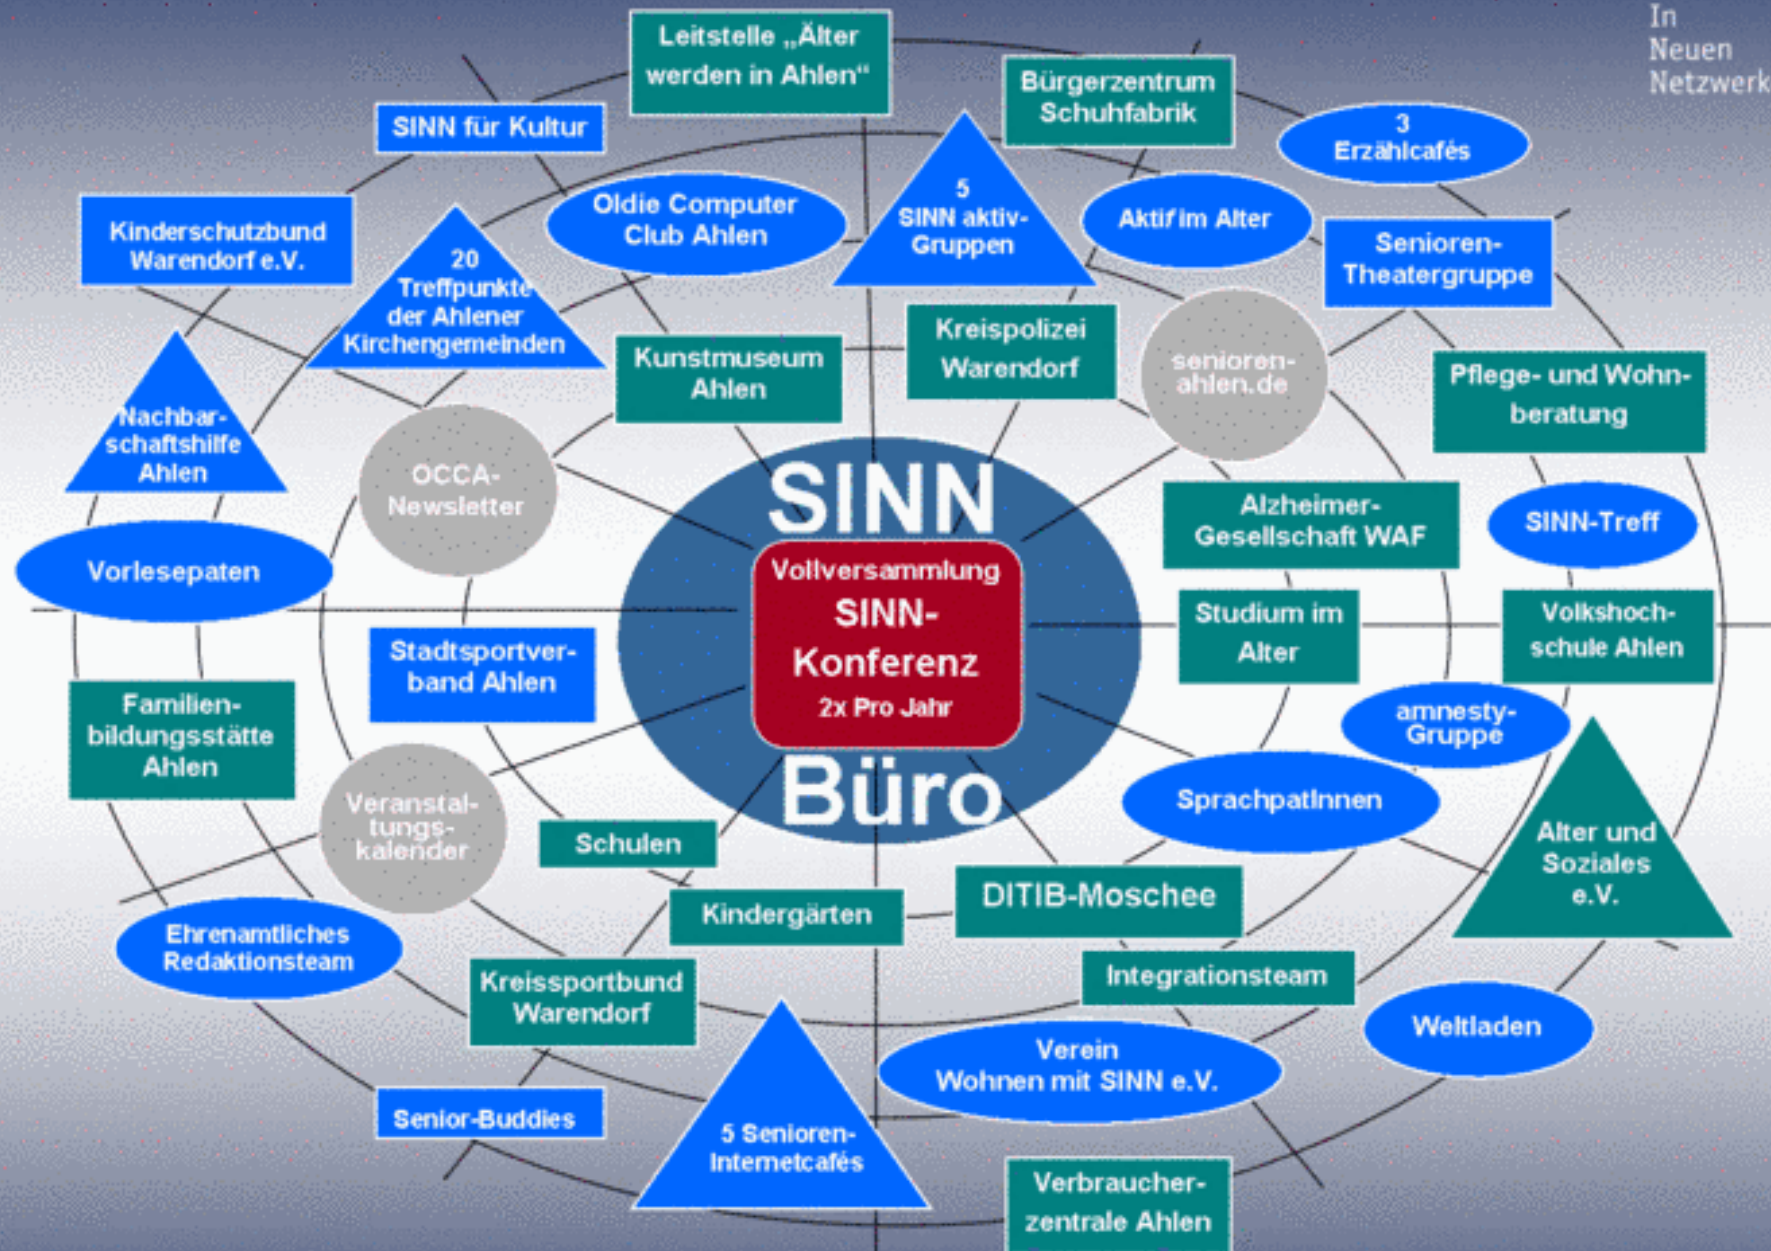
In Neuen Netzwerk

Leitstelle „Älter werden in Ahlen“

Bürgerzentrum Schuhfabrik

SINN für Kultur

3 Erzählcafés

Kinderschutzbund Warendorf e.V.

Oldie Computer Club Ahlen

5 SINN aktiv-Gruppen

Aktif im Alter

Senioren-Theatergruppe

20 Treffpunkte der Ahlener Kirchengemeinden

Kunstmuseum Ahlen

Kreispolizei Warendorf

senioren-ahlen.de

Pflege- und Wohnberatung

Nachbarschaftshilfe Ahlen

OCCA-Newsletter

SINN

Alzheimer-Gesellschaft WAF

SINN-Treff

Vorlesepaten

Vollversammlung SINN-Konferenz 2x Pro Jahr

Studium im Alter

Volkshochschule Ahlen

Stadtsportverband Ahlen

amnesty-Gruppe

Familienbildungsstätte Ahlen

Veranstaltungskalender

Büro

SprachpatInnen

Alter und Soziales e.V.

Schulen

Kindergärten

DITIB-Moschee

Ehrenamtliches Redaktionsteam

Integrationsteam

Kreissportbund Warendorf

Weltladen

Verein Wohnen mit SINN e.V.

Senior-Buddies

5 Senioren-Internetcafés

Verbraucherzentrale Ahlen